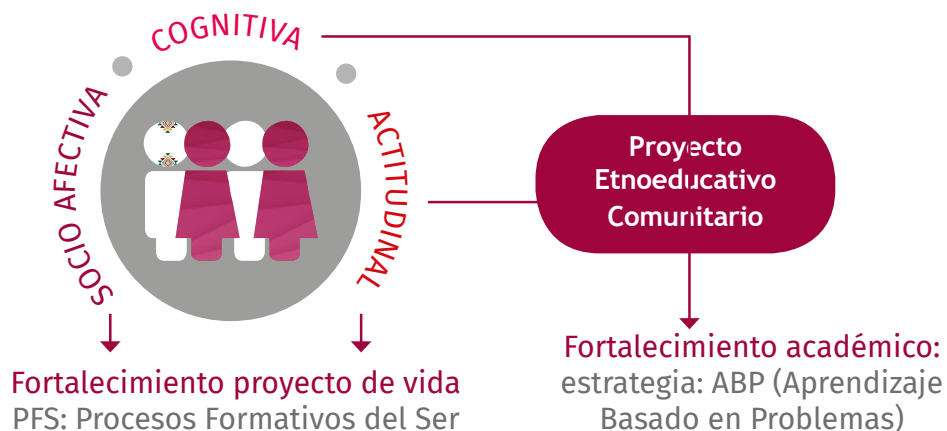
COGNITIVA

SOCIO AFECTIVA

ACTITUDINAL

Proyecto Etnoeducativo Comunitario

Fortalecimiento proyecto de vida
PFS: Procesos Formativos del Ser

Fortalecimiento académico:
estrategia: ABP (Aprendizaje Basado en Problemas)